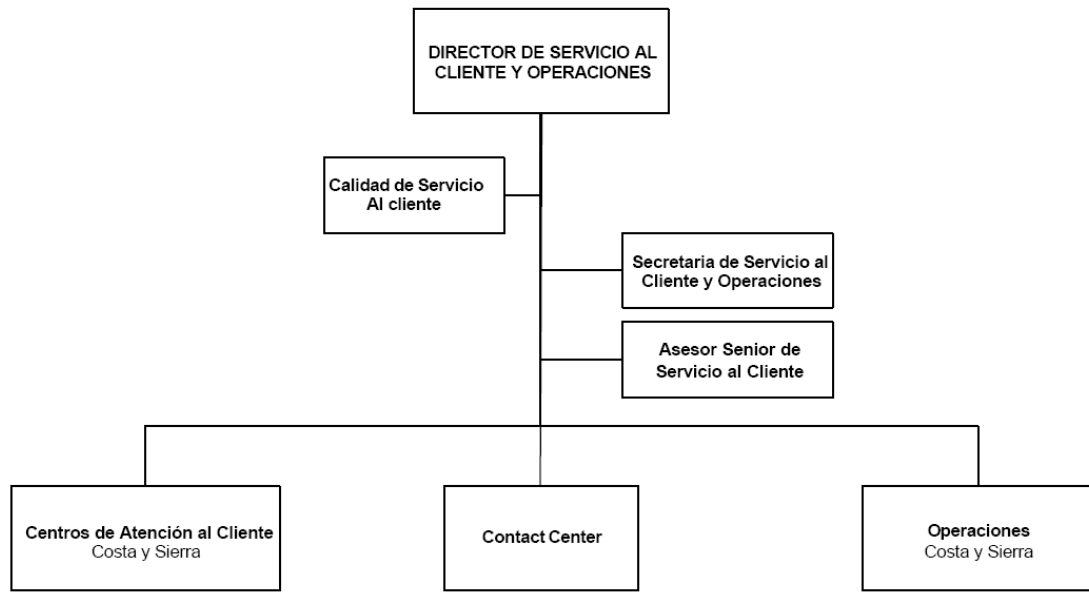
DIRECTOR DE SERVICIO AL CLIENTE Y OPERACIONES

Calidad de Servicio Al cliente

Secretaria de Servicio al Cliente y Operaciones

Asesor Senior de Servicio al Cliente

Centros de Atención al Cliente
Costa y Sierra

Contact Center

Operaciones
Costa y Sierra